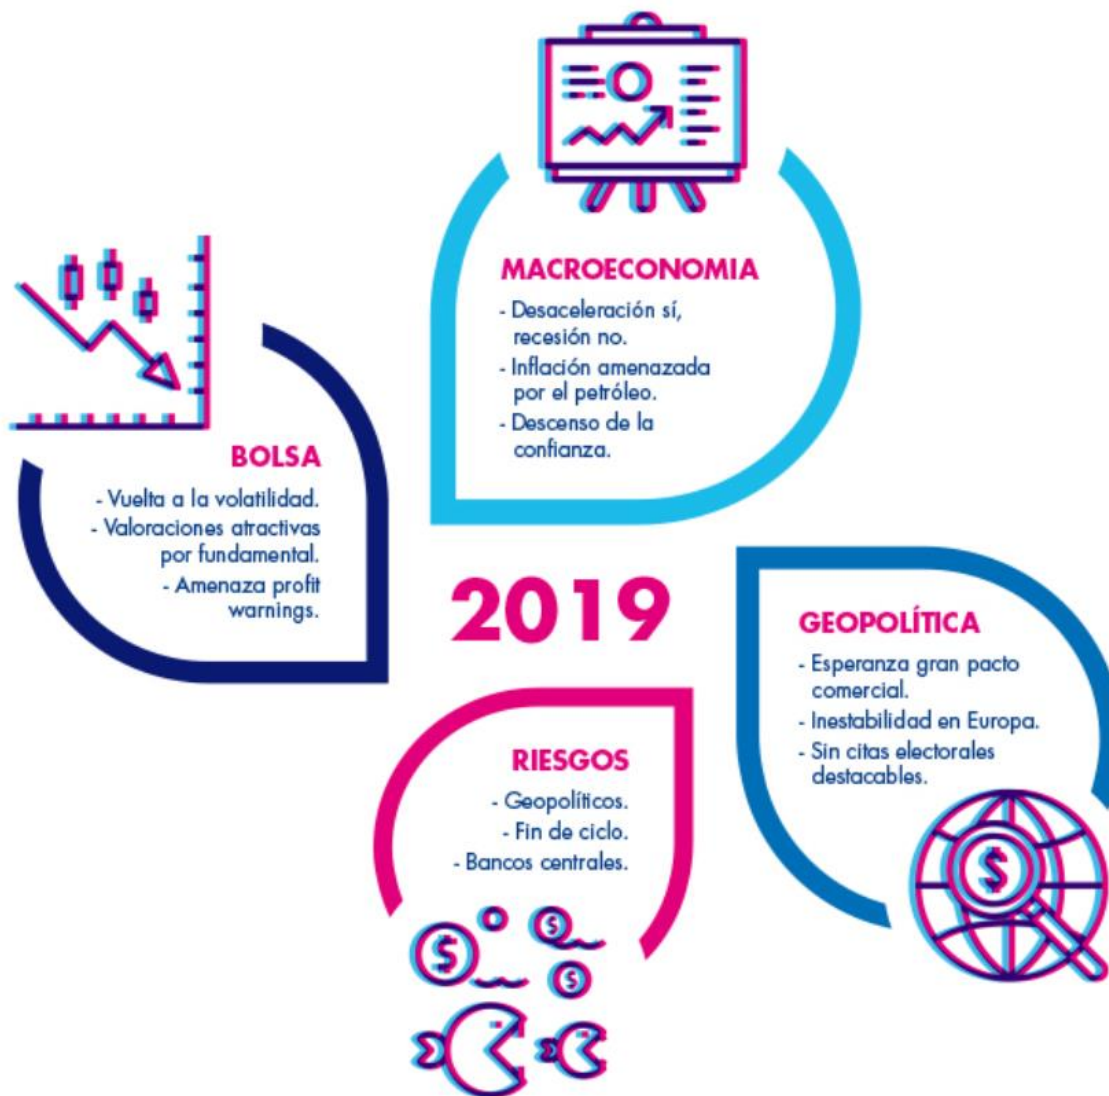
MACROECONOMIA

- Desaceleración sí, recesión no.
- Inflación amenazada por el petróleo.
- Descenso de la confianza.

BOLSA

- Vuelta a la volatilidad.
- Valoraciones atractivas por fundamental.
- Amenaza profit warnings.

2019

GEOPOLÍTICA

- Esperanza gran pacto comercial.
- Inestabilidad en Europa.
- Sin citas electorales destacables.

RIESGOS

- Geopolíticos.
- Fin de ciclo.
- Bancos centrales.